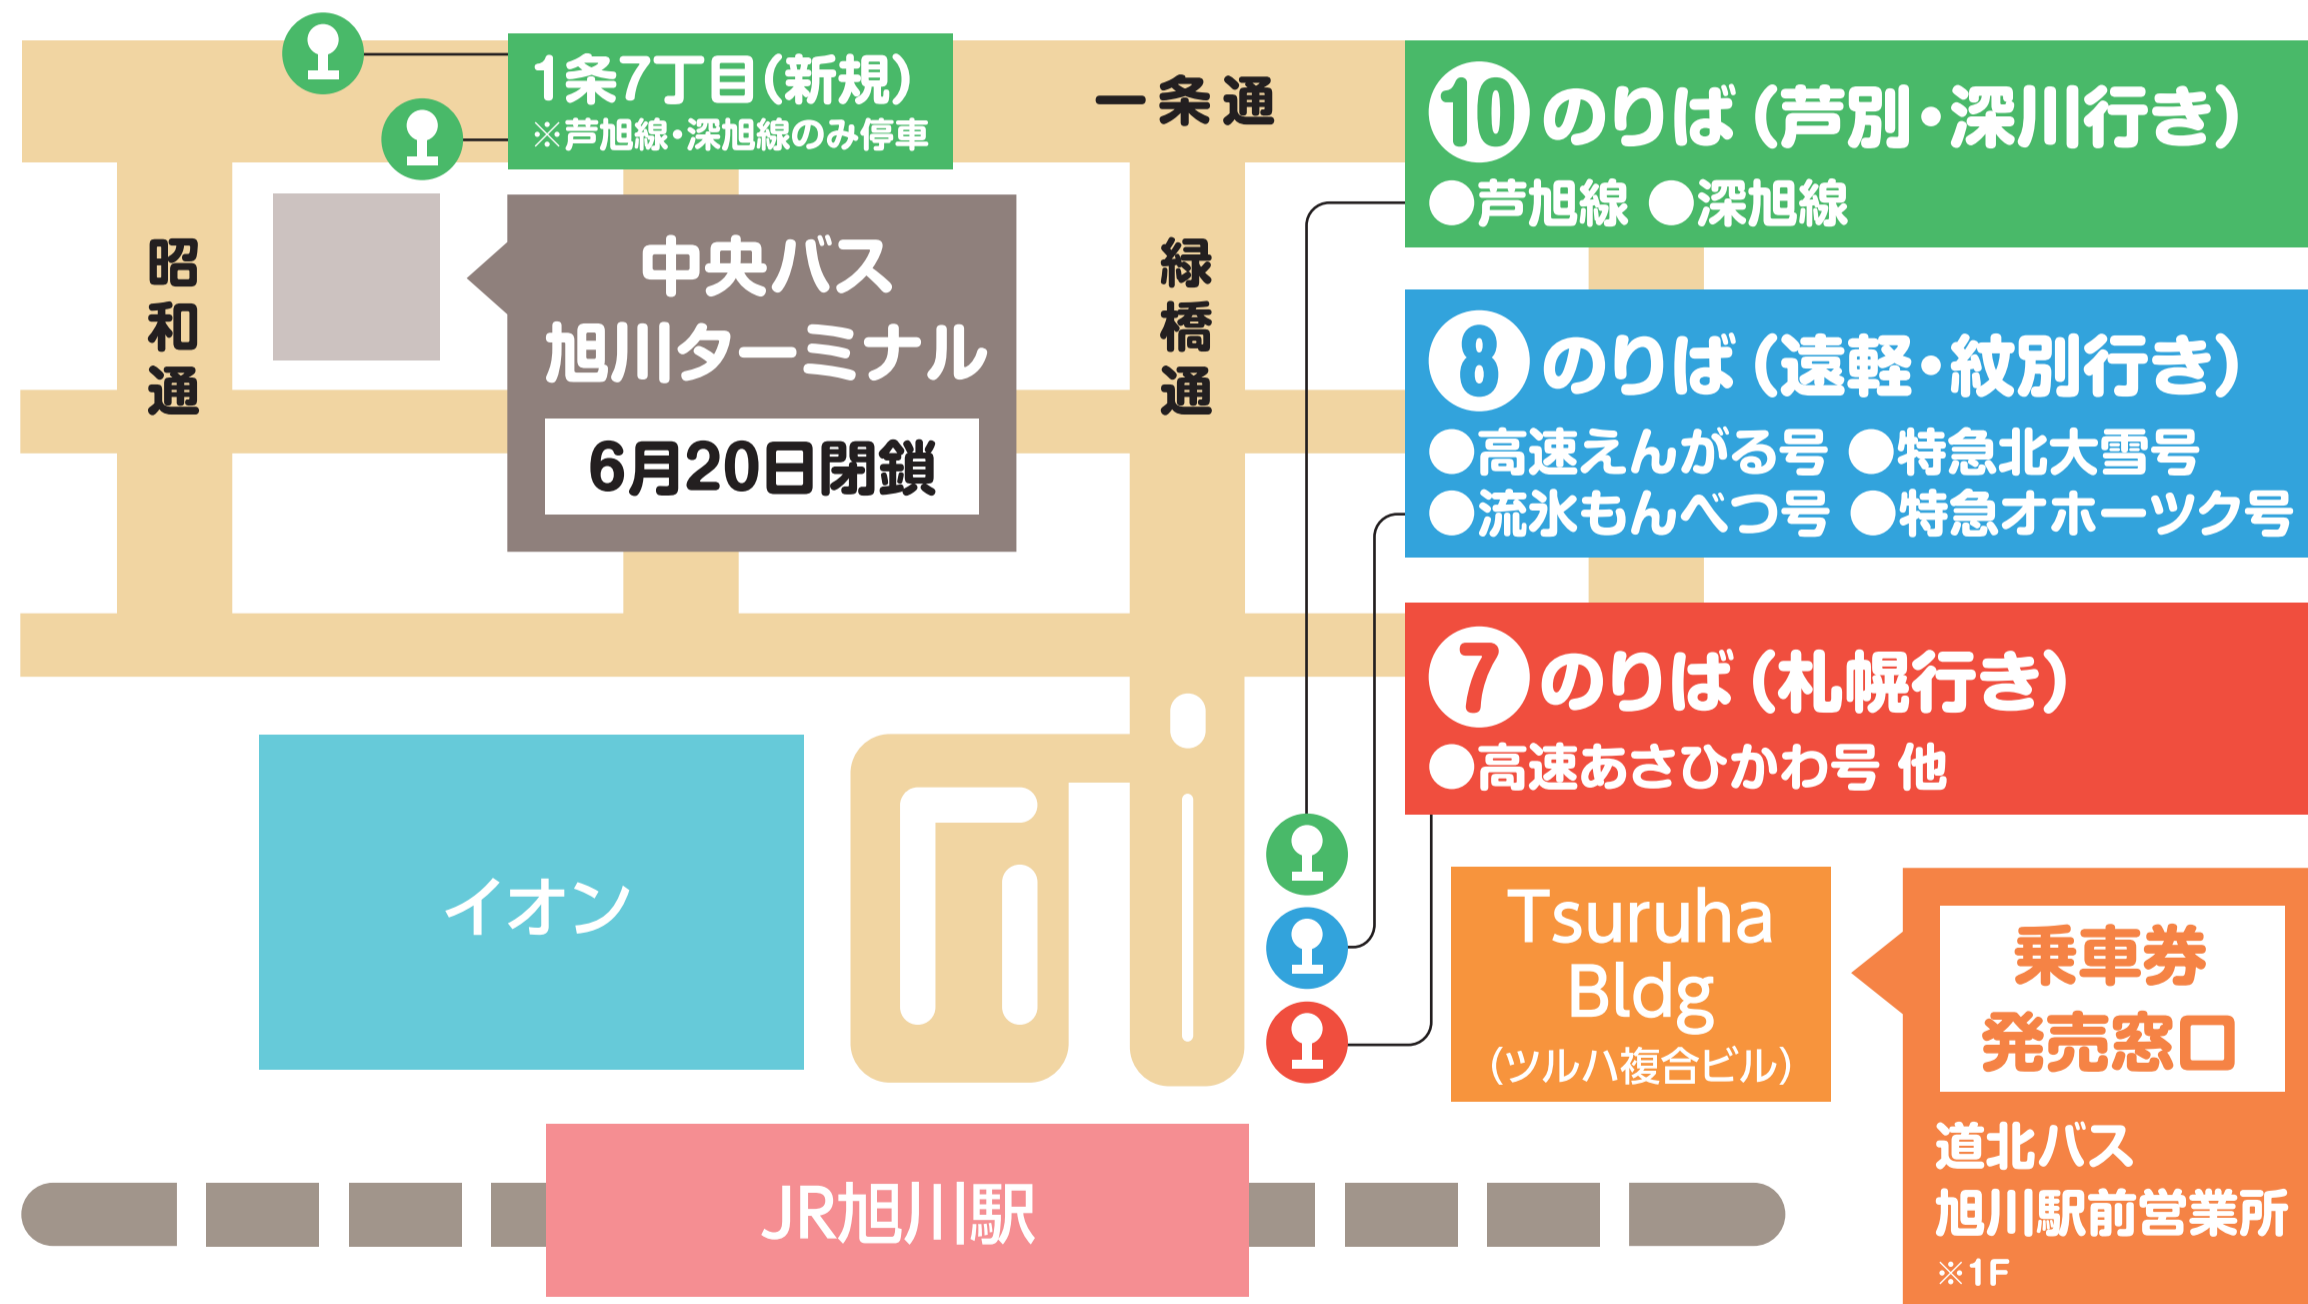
1条7丁目(新規)
※芦旭線・深旭線のみ停車

一条通

⑩のりば(芦別・深川行き)
●芦旭線 ●深旭線

昭和通

中央バス
旭川ターミナル
6月20日閉鎖

緑橋通

⑧のりば(遠軽・紋別行き)
●高速えんがる号 ●特急北大雪号
●流氷もんべつ号 ●特急オホーツク号

⑦のりば(札幌行き)
●高速あさひかわ号 他

イオン

Tsuruha Bldg
(ツルハ複合ビル)

乗車券
発売窓口
道北バス
旭川駅前営業所
※1F

JR旭川駅